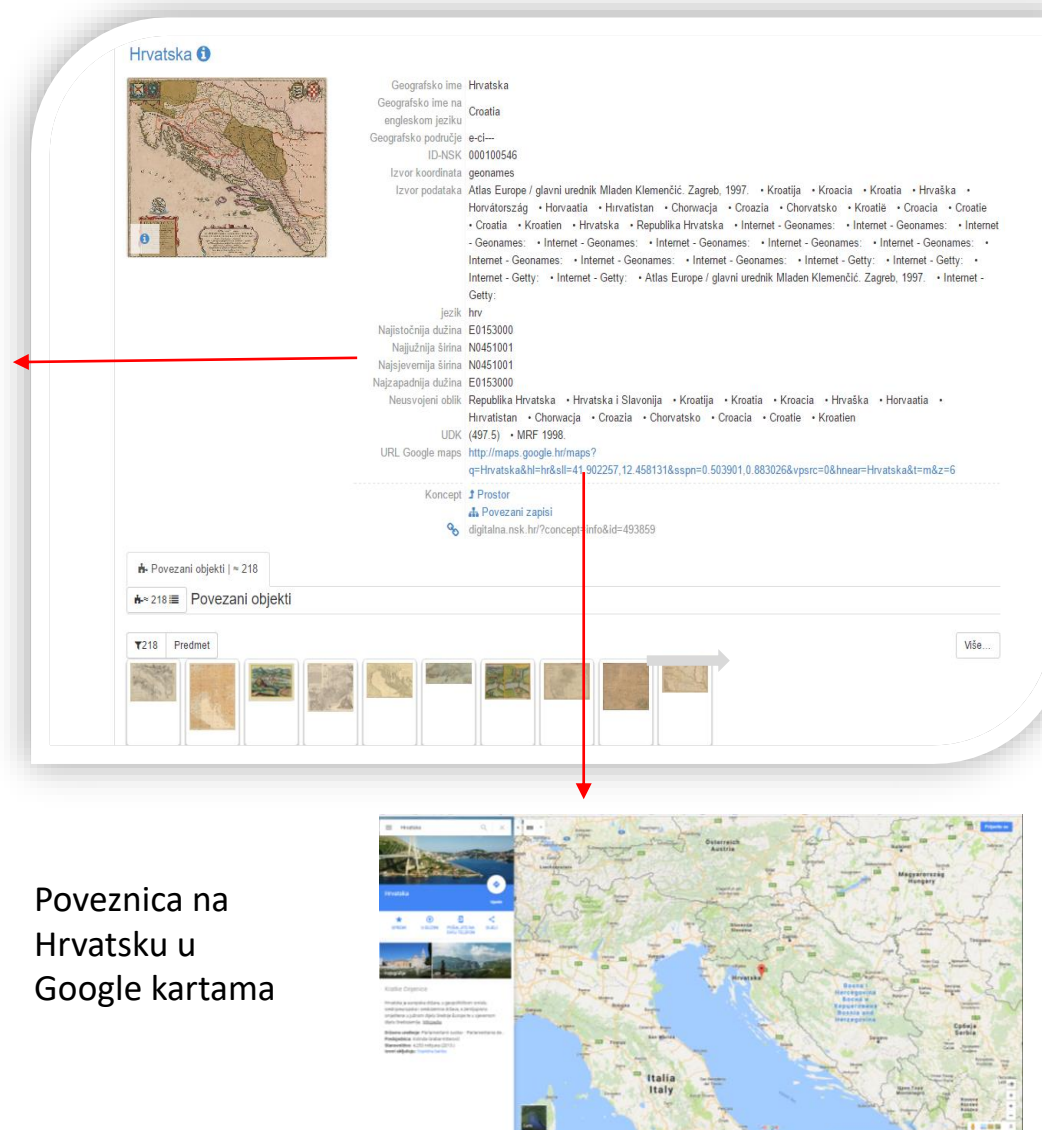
Hrvatska

Geografsko ime Hrvatska
Geografsko ime na engleskom jeziku Croatia
Geografsko područje e-ci---
ID-NSK 000100546
Izvor koordinata geonames
Izvor podataka Atlas Europe / glavni urednik Mladen Klemenčić. Zagreb, 1997. • Kroatija • Kroacia • Kroatia • Hrvaška • Horvátország • Horvaatia • Hırvatistan • Chorwacja • Croazia • Chorvatsko • Kroatië • Croacia • Croatie • Croatia • Kroatien • Hrvatska • Republika Hrvatska • Internet - Geonames: • Internet - Geonames: • Internet - Geonames: • Internet - Geonames: • Internet - Geonames: • Internet - Geonames: • Internet - Geonames: • Internet - Geonames: • Internet - Geonames: • Internet - Geonames: • Internet - Getty: • Internet - Getty: • Internet - Getty: • Internet - Getty: • Atlas Europe / glavni urednik Mladen Klemenčić. Zagreb, 1997. • Internet - Getty:
jezik hrv
Najistočnija dužina E0153000
Najjužnija širina N0451001
Najsjevernija širina N0451001
Najzapadnija dužina E0153000
Neusvojeni oblik Republika Hrvatska • Hrvatska i Slavonija • Kroatija • Kroatia • Kroacia • Hrvaška • Horvaatia • Hırvatistan • Chorwacja • Croazia • Chorvatsko • Croacia • Croatie • Kroatien
UDK (497.5) • MRF 1998.
URL Google maps http://maps.google.hr/maps?q=Hrvatska&hl=hr&sll=41.902257,12.458131&sspn=0.503901,0.883026&vpsrc=0&hnear=Hrvatska&t=m&z=6
Koncept Prostor
Povezani zapisi
digitalna.nsk.hr/?concept=info&id=493859

Povezani objekti | ≈ 218
≈ 218 Povezani objekti
218 Predmet
Više...

Poveznica na Hrvatsku u Google kartama

Hrvatska
Österreich Austria
Magyarország Hungary
Hrvatska
Bosna i Hercegovina
Srbija
Italia Italy